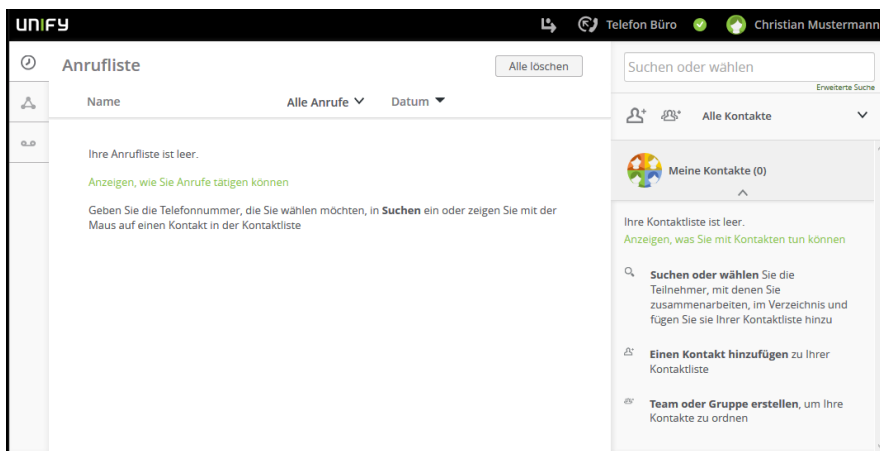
UNIFY

Telefon Büro

Christian Mustermann

Anrufliste

Alle löschen

Name

Alle Anrufe

Datum

Ihre Anrufliste ist leer.

Anzeigen, wie Sie Anrufe tätigen können

Geben Sie die Telefonnummer, die Sie wählen möchten, in **Suchen** ein oder zeigen Sie mit der Maus auf einen Kontakt in der Kontaktliste

Suchen oder wählen

Erweiterte Suche

Alle Kontakte

Meine Kontakte (0)

Ihre Kontaktliste ist leer.

Anzeigen, was Sie mit Kontakten tun können

**Suchen oder wählen** Sie die Teilnehmer, mit denen Sie zusammenarbeiten, im Verzeichnis und fügen Sie sie Ihrer Kontaktliste hinzu

**Einen Kontakt hinzufügen** zu Ihrer Kontaktliste

**Team oder Gruppe erstellen**, um Ihre Kontakte zu ordnen